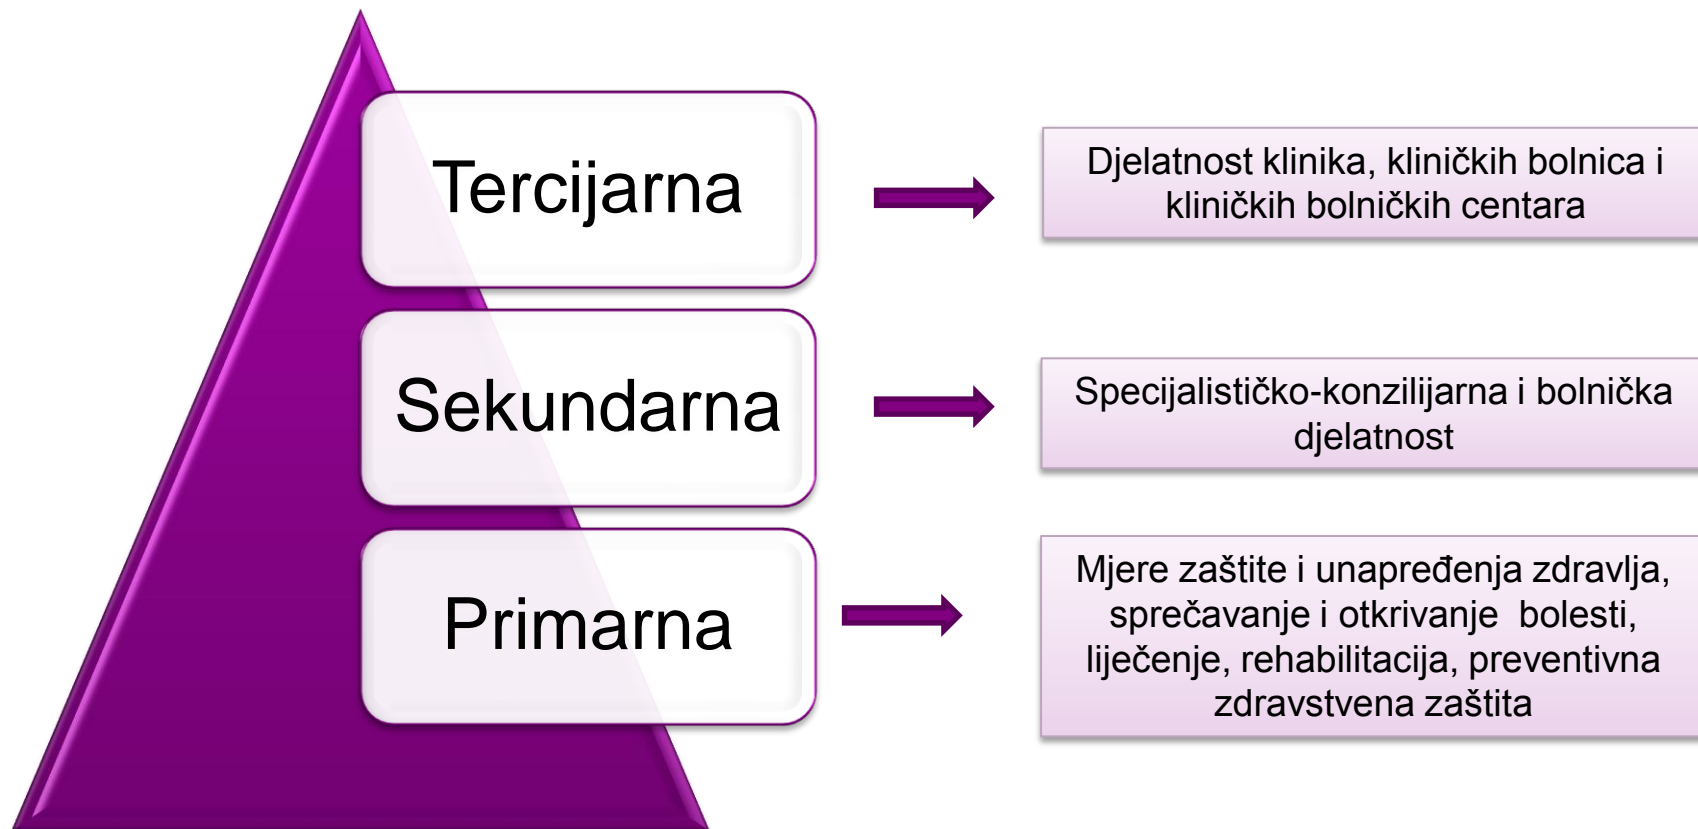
Tercijarna

Djelatnost klinika, kliničkih bolnica i kliničkih bolničkih centara

Sekundarna

Specijalističko-konzilijarna i bolnička djelatnost

Primarna

Mjere zaštite i unapređenja zdravlja, sprečavanje i otkrivanje bolesti, liječenje, rehabilitacija, preventivna zdravstvena zaštita